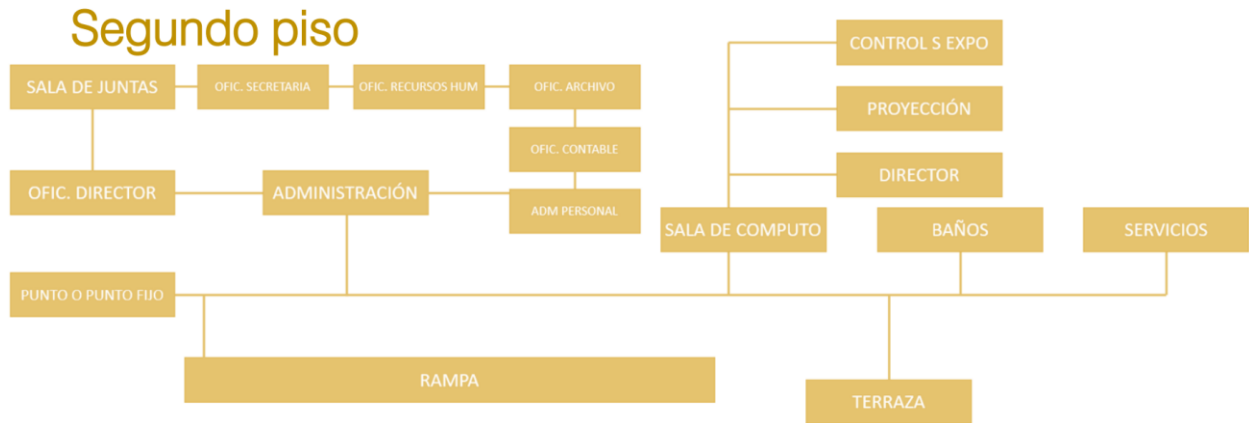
Segundo piso

SALA DE JUNTAS
OFIC. SECRETARIA
OFIC. RECURSOS HUM
OFIC. ARCHIVO
OFIC. CONTABLE
OFIC. DIRECTOR
ADMINISTRACIÓN
ADM PERSONAL
CONTROL S EXPO
PROYECCIÓN
DIRECTOR
SALA DE COMPUTO
BAÑOS
SERVICIOS
PUNTO O PUNTO FIJO
RAMPA
TERRAZA